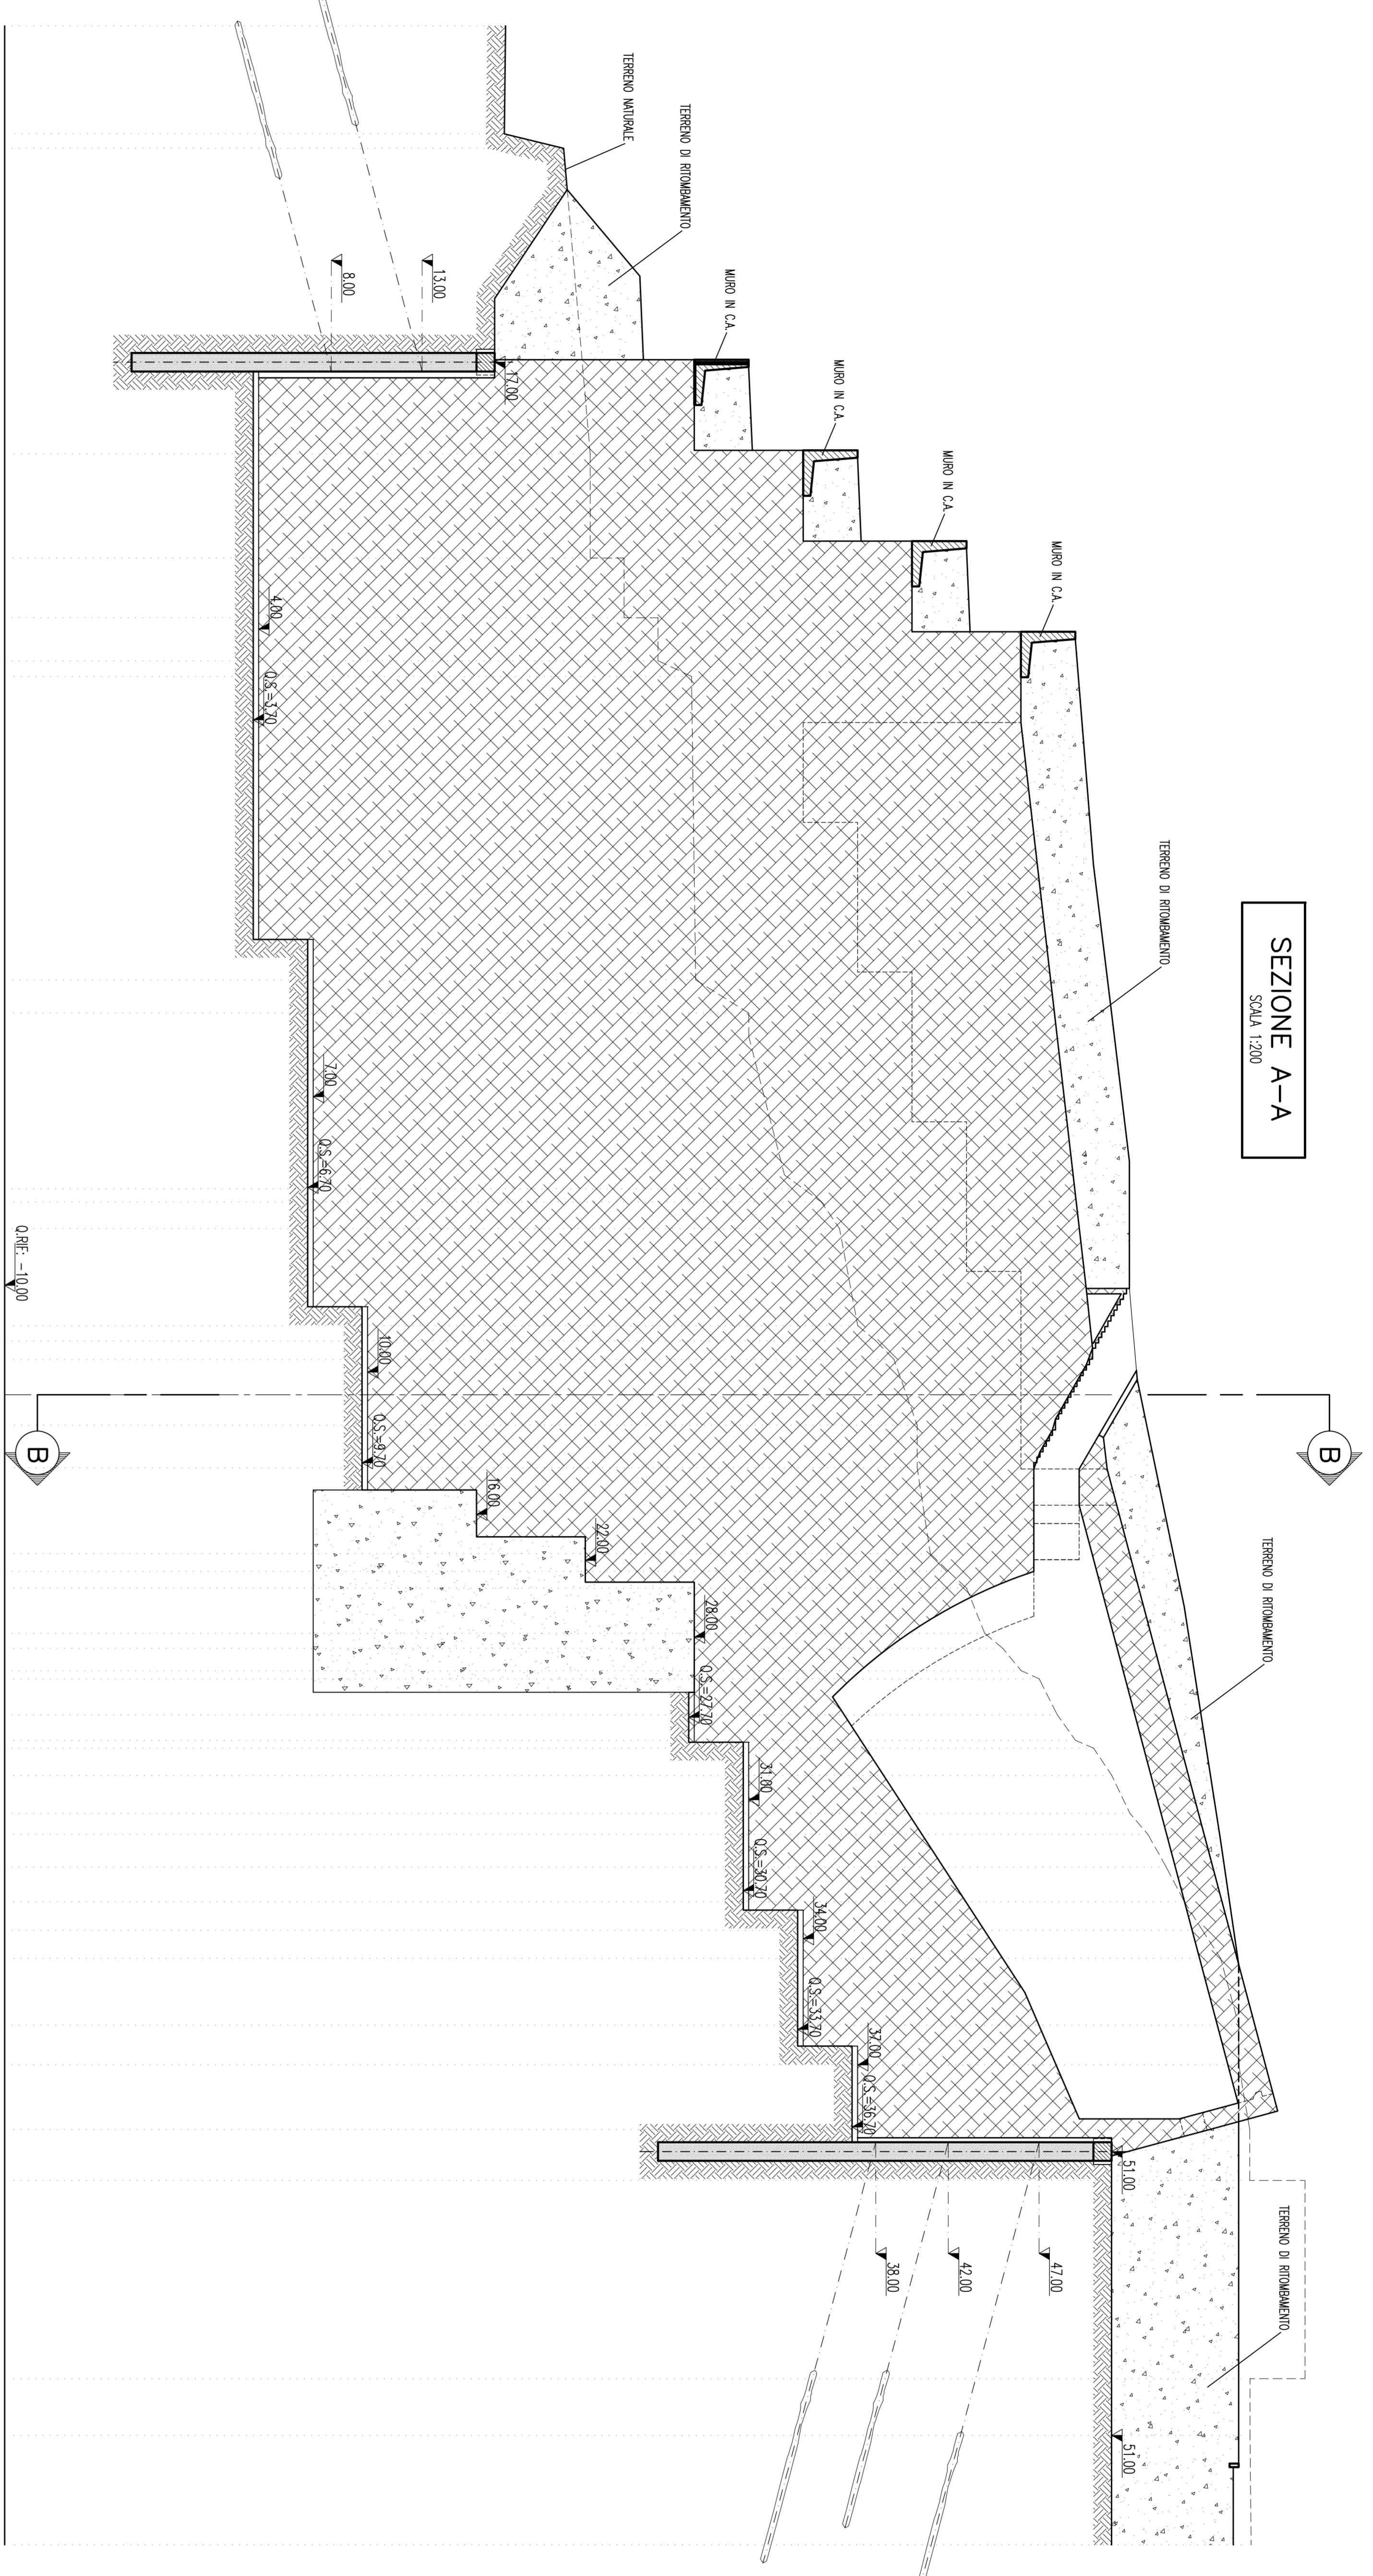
TERRENO NATURALE
TERRENO DI RITOMBAMENTO
8.00
13.00
17.00
MURO IN C.A.
MURO IN C.A.
MURO IN C.A.
MURO IN C.A.
4.00
Q.S.=3.70
TERRENO DI RITOMBAMENTO
SEZIONE A–A
SCALA 1:200
7.00
Q.S.=6.70
Q.RF. -10.00
10.00
Q.S.=9.70
B
B
16.00
22.00
28.00
Q.S.=27.70
TERRENO DI RITOMBAMENTO
31.00
Q.S.=30.70
34.00
Q.S.=33.70
37.00
Q.S.=36.70
51.00
38.00
42.00
47.00
TERRENO DI RITOMBAMENTO
51.00